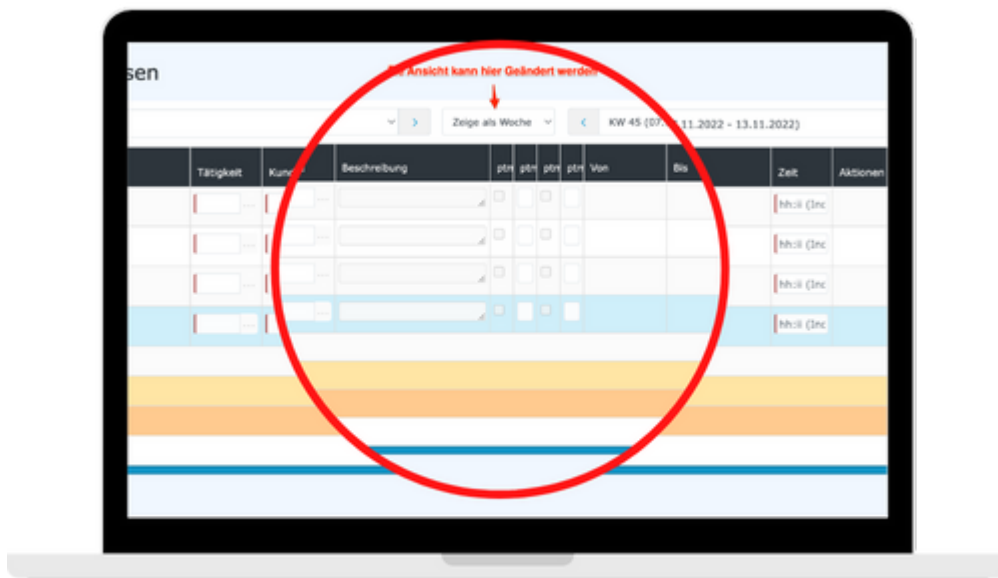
sen

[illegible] Ansicht kann hier Geändert werden

Zeige als Woche

KW 45 (07.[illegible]11.2022 - 13.11.2022)

| Tätigkeit | Kun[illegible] | Beschreibung | ptm | ptm | ptm | ptm | Von | Bis | Zeit | Aktionen |
|---|---|---|---|---|---|---|---|---|---|---|
| | | | | | | | | | hh:ii (Inc | |
| | | | | | | | | | hh:ii (Inc | |
| | | | | | | | | | hh:ii (Inc | |
| | | | | | | | | | hh:ii (Inc | |